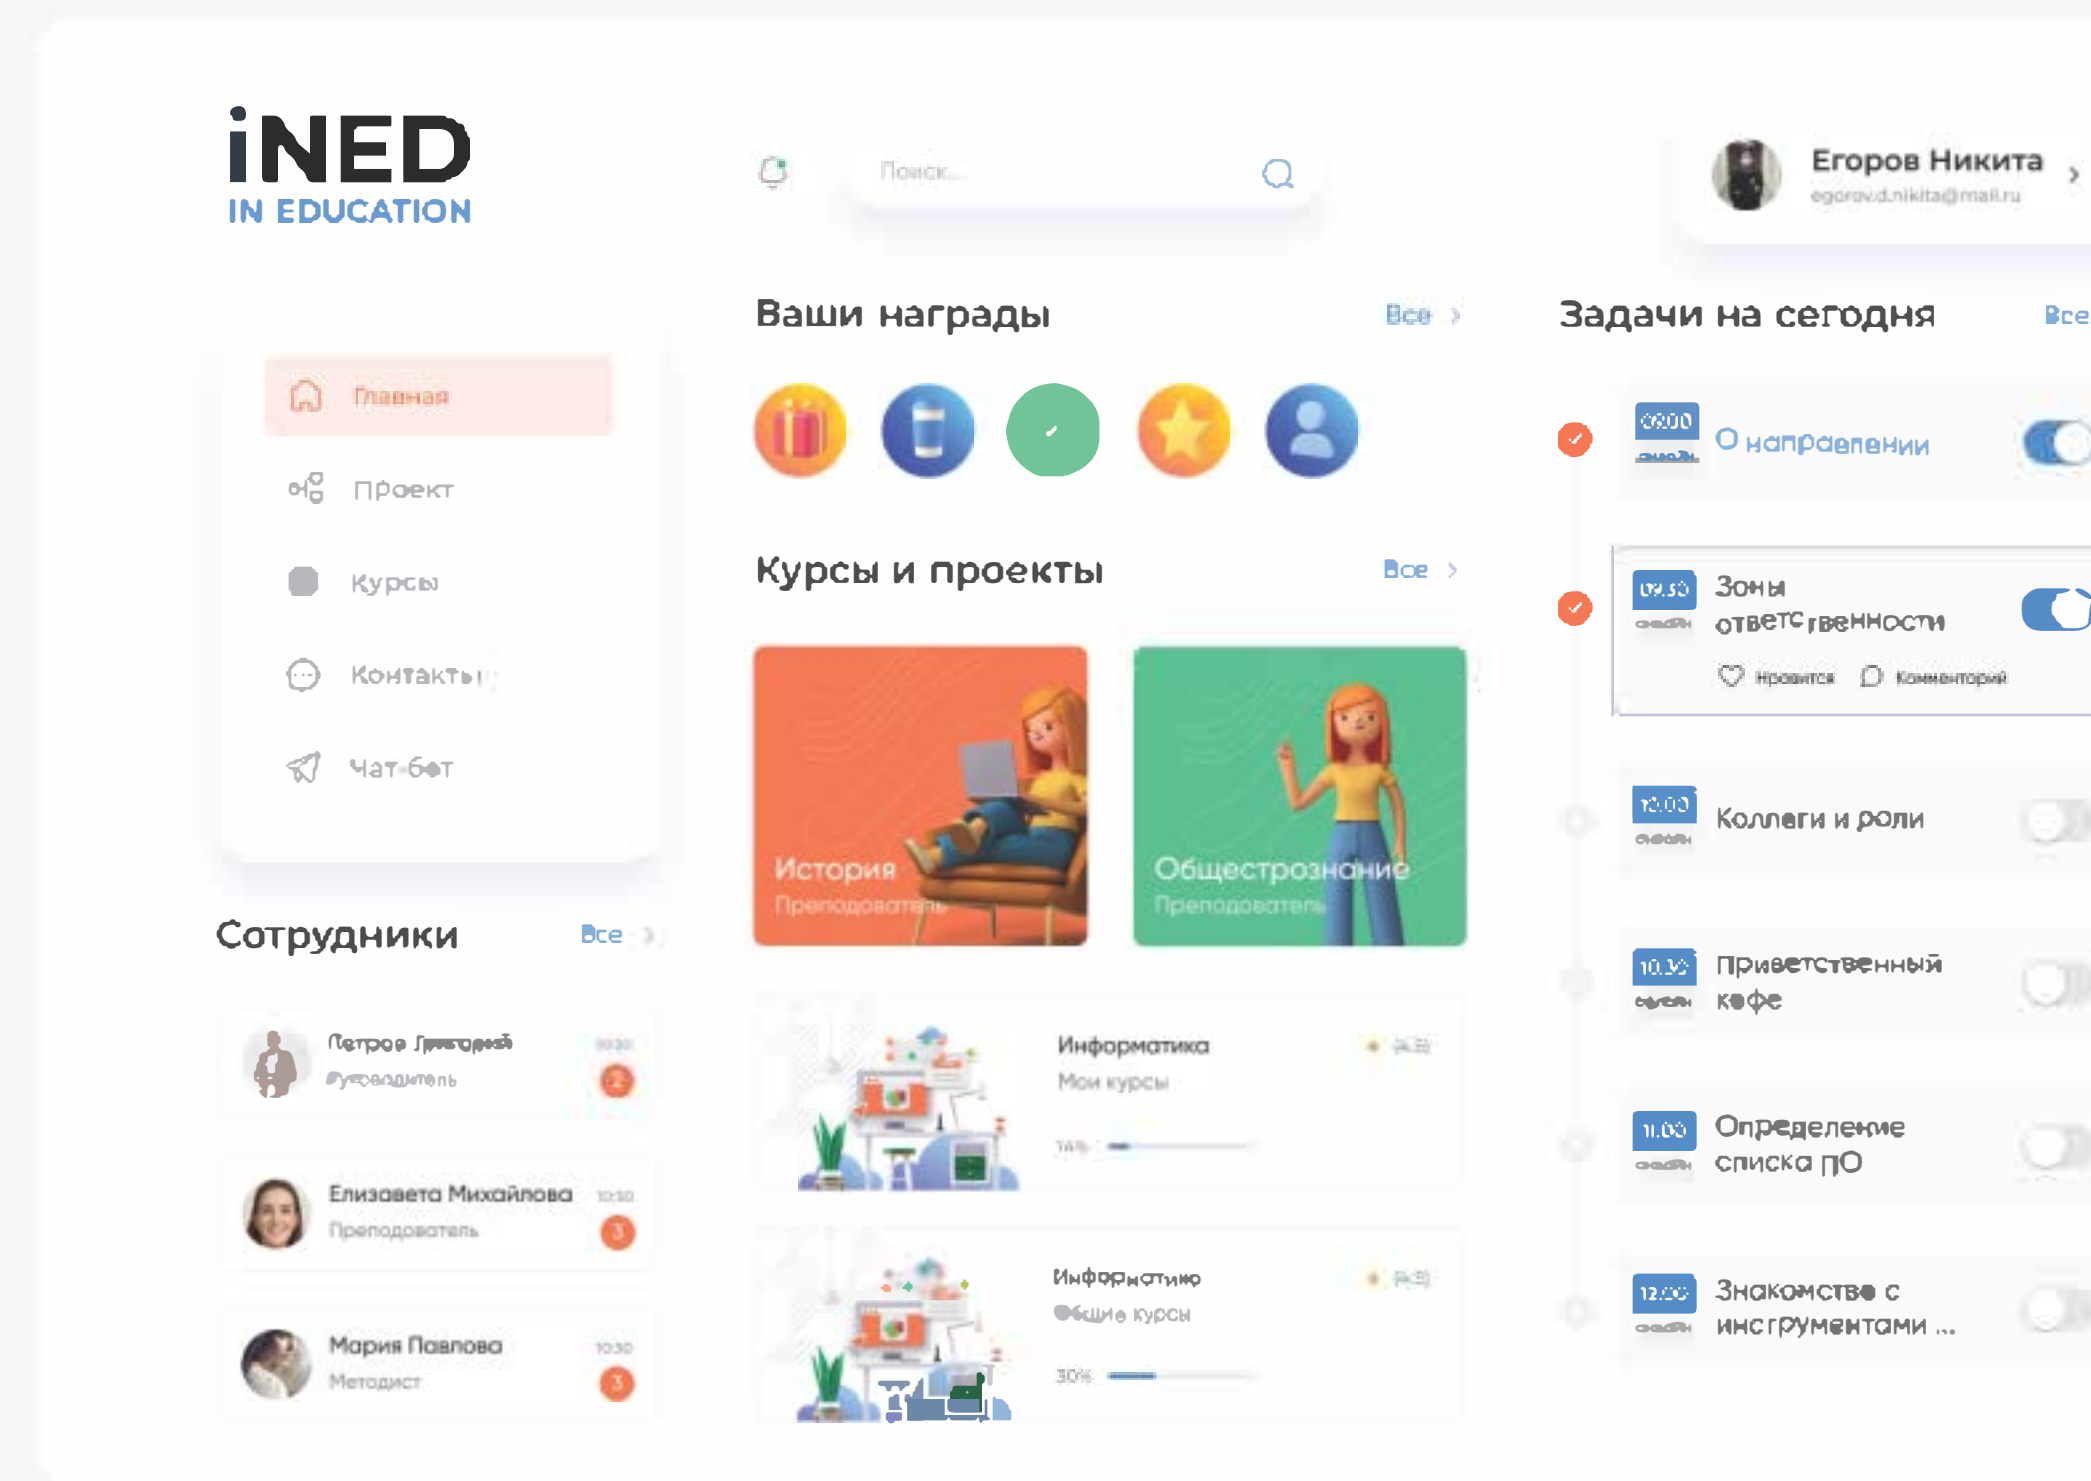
iNED
IN EDUCATION

Поиск...

Егоров Никита
egorov.d.nikita@mail.ru

Главная
Проект
Курсы
Контакты
Чат-бот

Ваши награды
Все

Курсы и проекты
Все

История
Преподователь

Обществознание
Преподователь

Информатика
Мои курсы
4.8
14%

Информатика
Общие курсы
4.8
30%

Сотрудники
Все

Петров Григорий
Руководитель
10:30
2

Елизавета Михайлова
Преподователь
10:30
3

Мария Павлова
Методист
10:30
3

Задачи на сегодня
Все

09:00
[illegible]
О направлении

09:30
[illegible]
Зоны ответственности
Нравится
Комментарий

10:00
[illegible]
Коллеги и роли

10:30
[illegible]
Приветственный кофе

11:00
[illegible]
Определение списка ПО

12:00
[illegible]
Знакомство с инструментами ...